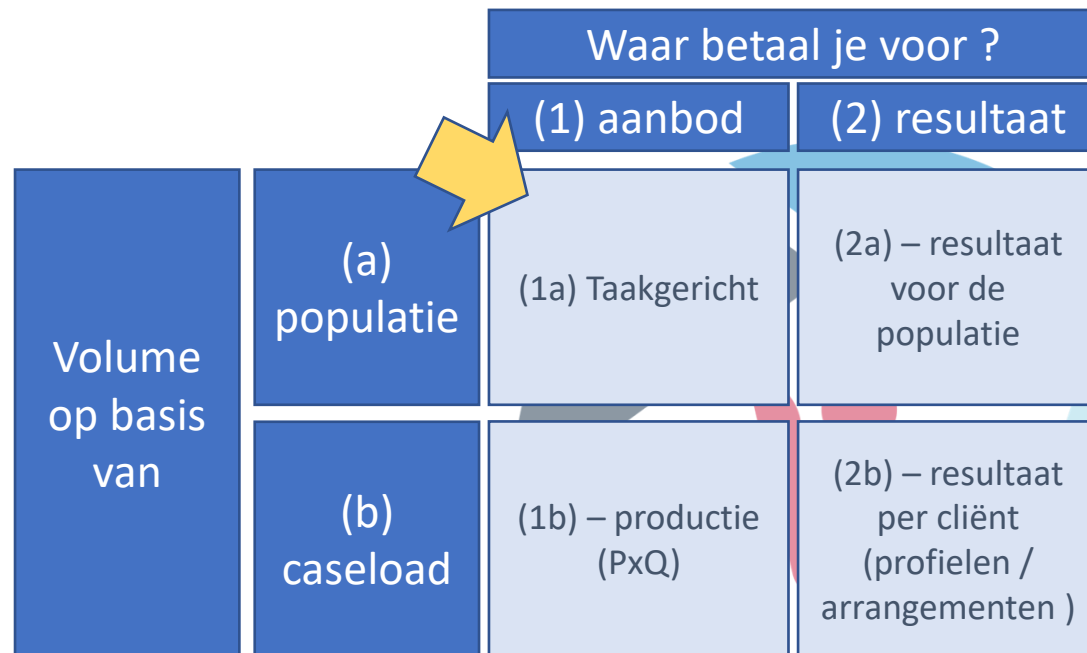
Waar betaal je voor ?

(1) aanbod

(2) resultaat

Volume op basis van

(a) populatie

(1a) Taakgericht

(2a) – resultaat voor de populatie

(b) caseload

(1b) – productie (PxQ)

(2b) – resultaat per cliënt (profielen / arrangementen )